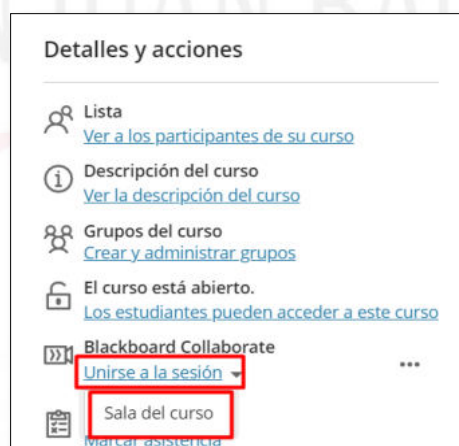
Detalles y acciones

Lista
Ver a los participantes de su curso

Descripción del curso
Ver la descripción del curso

Grupos del curso
Crear y administrar grupos

El curso está abierto.
Los estudiantes pueden acceder a este curso

Blackboard Collaborate
Unirse a la sesión

Sala del curso

Marcar asistencia